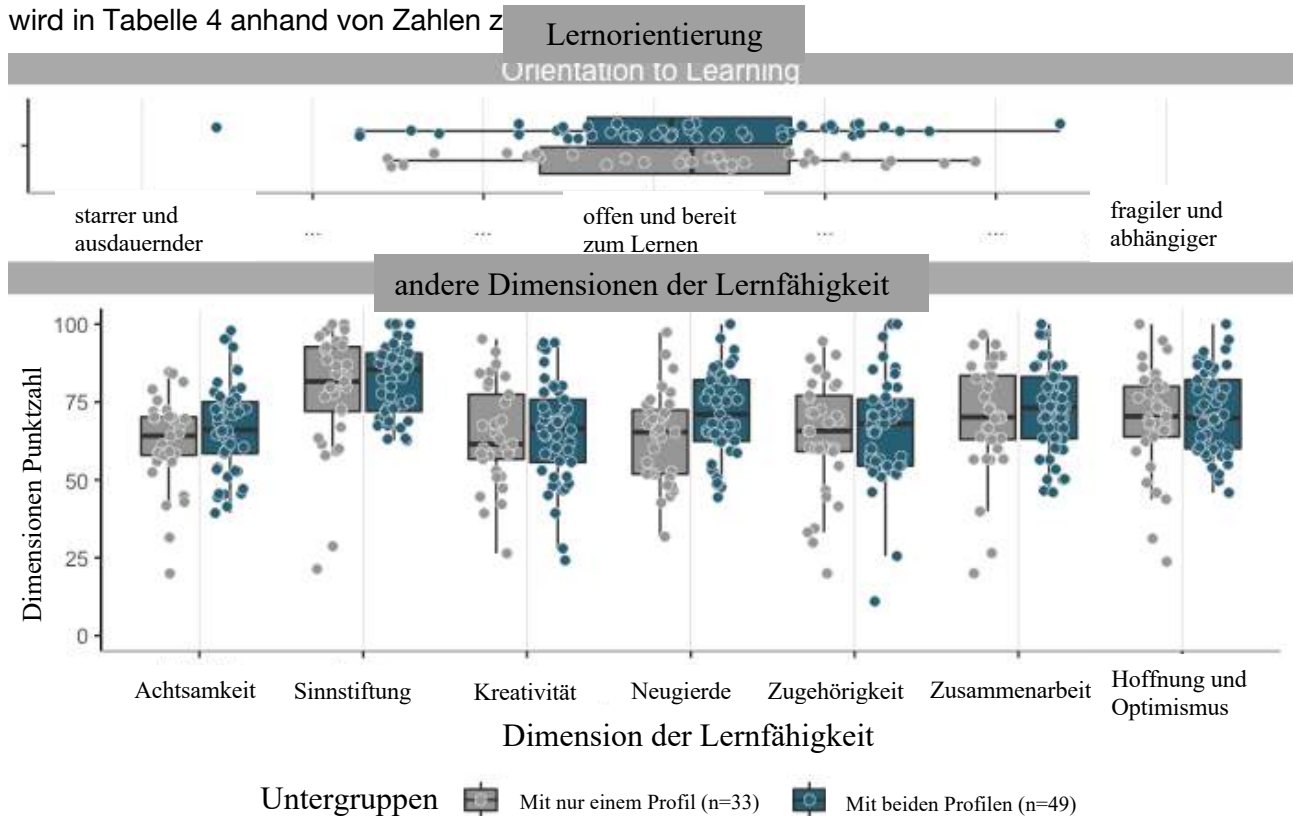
wird in Tabelle 4 anhand von Zahlen z

Lernorientierung

Orientation to Learning

starrer und ausdauernder

...

...

offen und bereit zum Lernen

...

...

fragiler und abhängiger

andere Dimensionen der Lernfähigkeit

100

75

50

25

0

Dimensionen Punktzahl

Achtsamkeit

Sinnstiftung

Kreativität

Neugierde

Zugehörigkeit

Zusammenarbeit

Hoffnung und Optimismus

Dimension der Lernfähigkeit

Untergruppen

Mit nur einem Profil (n=33)

Mit beiden Profilen (n=49)